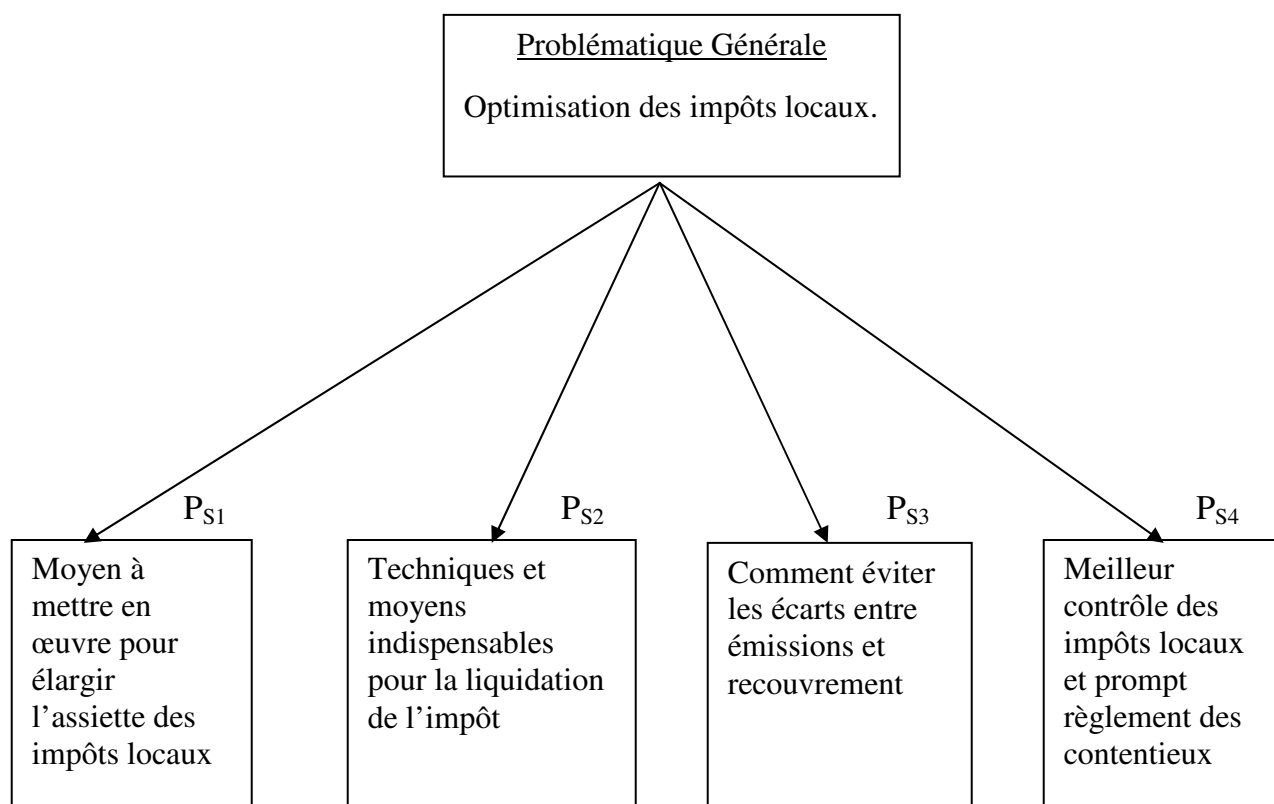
Problématique Générale

Optimisation des impôts locaux.

$P_{S1}$

Moyen à mettre en œuvre pour élargir l'assiette des impôts locaux

$P_{S2}$

Techniques et moyens indispensables pour la liquidation de l'impôt

$P_{S3}$

Comment éviter les écarts entre émissions et recouvrement

$P_{S4}$

Meilleur contrôle des impôts locaux et prompt règlement des contentieux